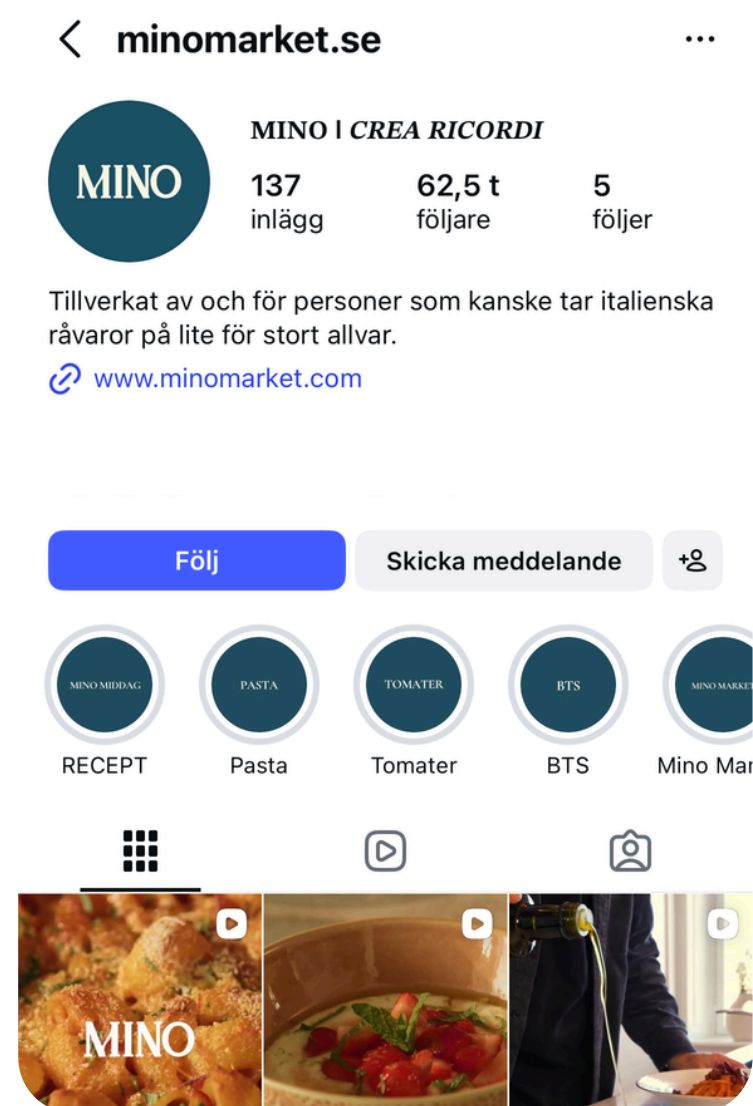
minomarket.se

MINO

MINO | CREA RICORDI

137 inlägg

62,5 t följare

5 följer

Tillverkat av och för personer som kanske tar italienska råvaror på lite för stort allvar.

www.minomarket.com

Följ

Skicka meddelande

MINO MIDDAG
RECEPT

PASTA
Pasta

TOMATER
Tomater

BTS
BTS

MINO MARKET
Mino Mar

MINO